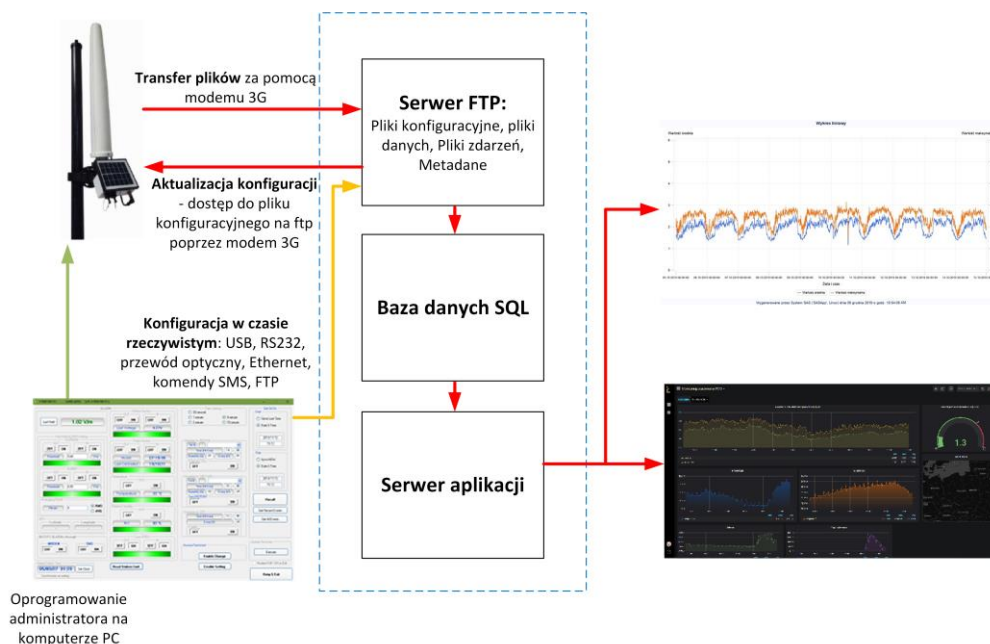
Transfer plików za pomocą modemu 3G

Serwer FTP:
Pliki konfiguracyjne, pliki danych, Pliki zdarzeń, Metadane

Aktualizacja konfiguracji - dostęp do pliku konfiguracyjnego na ftp poprzez modem 3G

Baza danych SQL

Konfiguracja w czasie rzeczywistym: USB, RS232, przewód optyczny, Ethernet, komendy SMS, FTP

Serwer aplikacji

Oprogramowanie administratora na komputerze PC

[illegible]